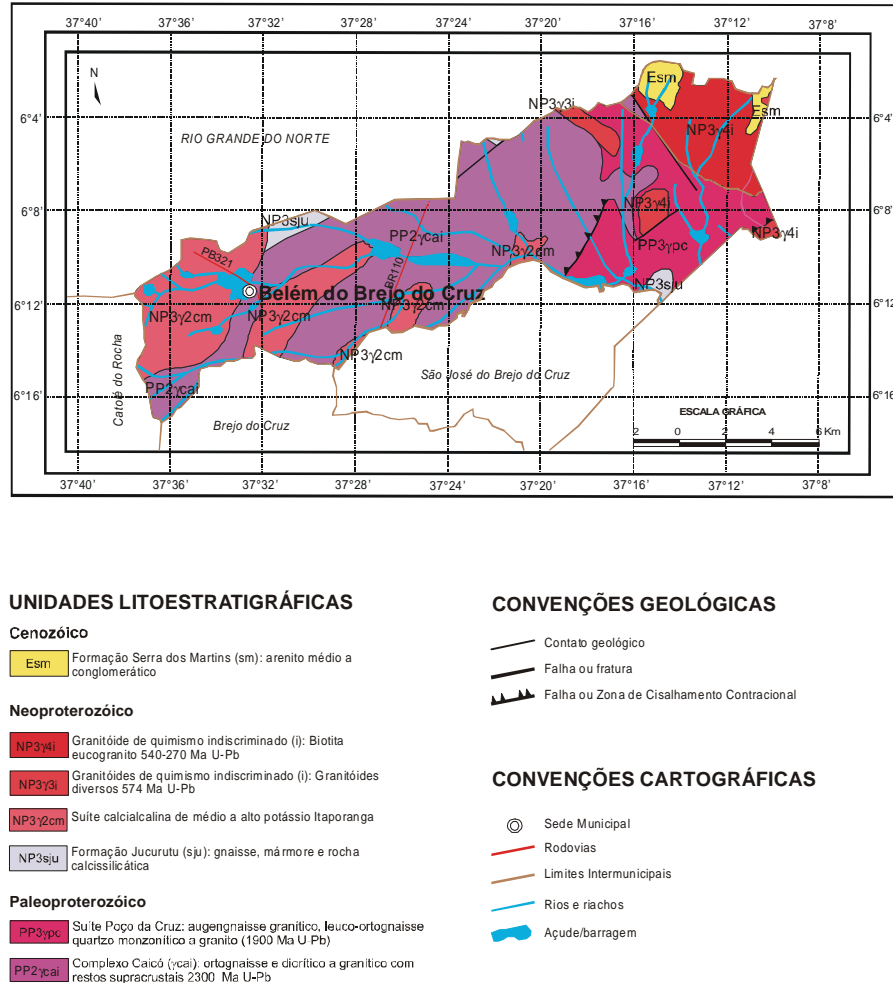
37°40' 37°36' 37°32' 37°28' 37°24' 37°20' 37°16' 37°12' 37°8'

N

6°4'
6°8'
6°12'
6°16'

RIO GRANDE DO NORTE

Esm
Esm
NP3$\gamma$3i
NP3$\gamma$4i
NP3$\gamma$4i
NP3$\gamma$4i
NP3sju
PP2$\gamma$cai
NP3$\gamma$2cm
PP3$\gamma$pc
NP3sju
PB321
BR110
Belém do Brejo do Cruz
NP3$\gamma$2cm
NP3$\gamma$2cm
NP3$\gamma$2cm
NP3$\gamma$2cm
PP2$\gamma$cai
Catolé do Rocha
São José do Brejo do Cruz
Brejo do Cruz

ESCALA GRÁFICA
2 0 2 4 6 Km

37°40' 37°36' 37°32' 37°28' 37°24' 37°20' 37°16' 37°12' 37°8'

UNIDADES LITOESTRATIGRÁFICAS

Cenozóico

Esm Formação Serra dos Martins (sm): arenito médio a conglomerático

Neoproterozóico

NP3$\gamma$4i Granitóide de quimismo indiscriminado (i): Biotita eucogranito 540-270 Ma U-Pb

NP3$\gamma$3i Granitóides de quimismo indiscriminado (i): Granitóides diversos 574 Ma U-Pb

NP3$\gamma$2cm Suíte calcialcalina de médio a alto potássio Itaporanga

NP3sju Formação Jucurutu (sju): gnaisse, mármore e rocha calcissilicática

Paleoproterozóico

PP3$\gamma$pc Suíte Poço da Cruz: augengnaisse granítico, leuco-ortognaisse quartzo monzonítico a granito (1900 Ma U-Pb)

PP2$\gamma$cai Complexo Caicó ($\gamma$cai): ortognaisse e diorítico a granítico com restos supracrustais 2300 Ma U-Pb

CONVENÇÕES GEOLÓGICAS

Contato geológico
Falha ou fratura
Falha ou Zona de Cisalhamento Contracional

CONVENÇÕES CARTOGRÁFICAS

Sede Municipal
Rodovias
Limites Intermunicipais
Rios e riachos
Açude/barragem